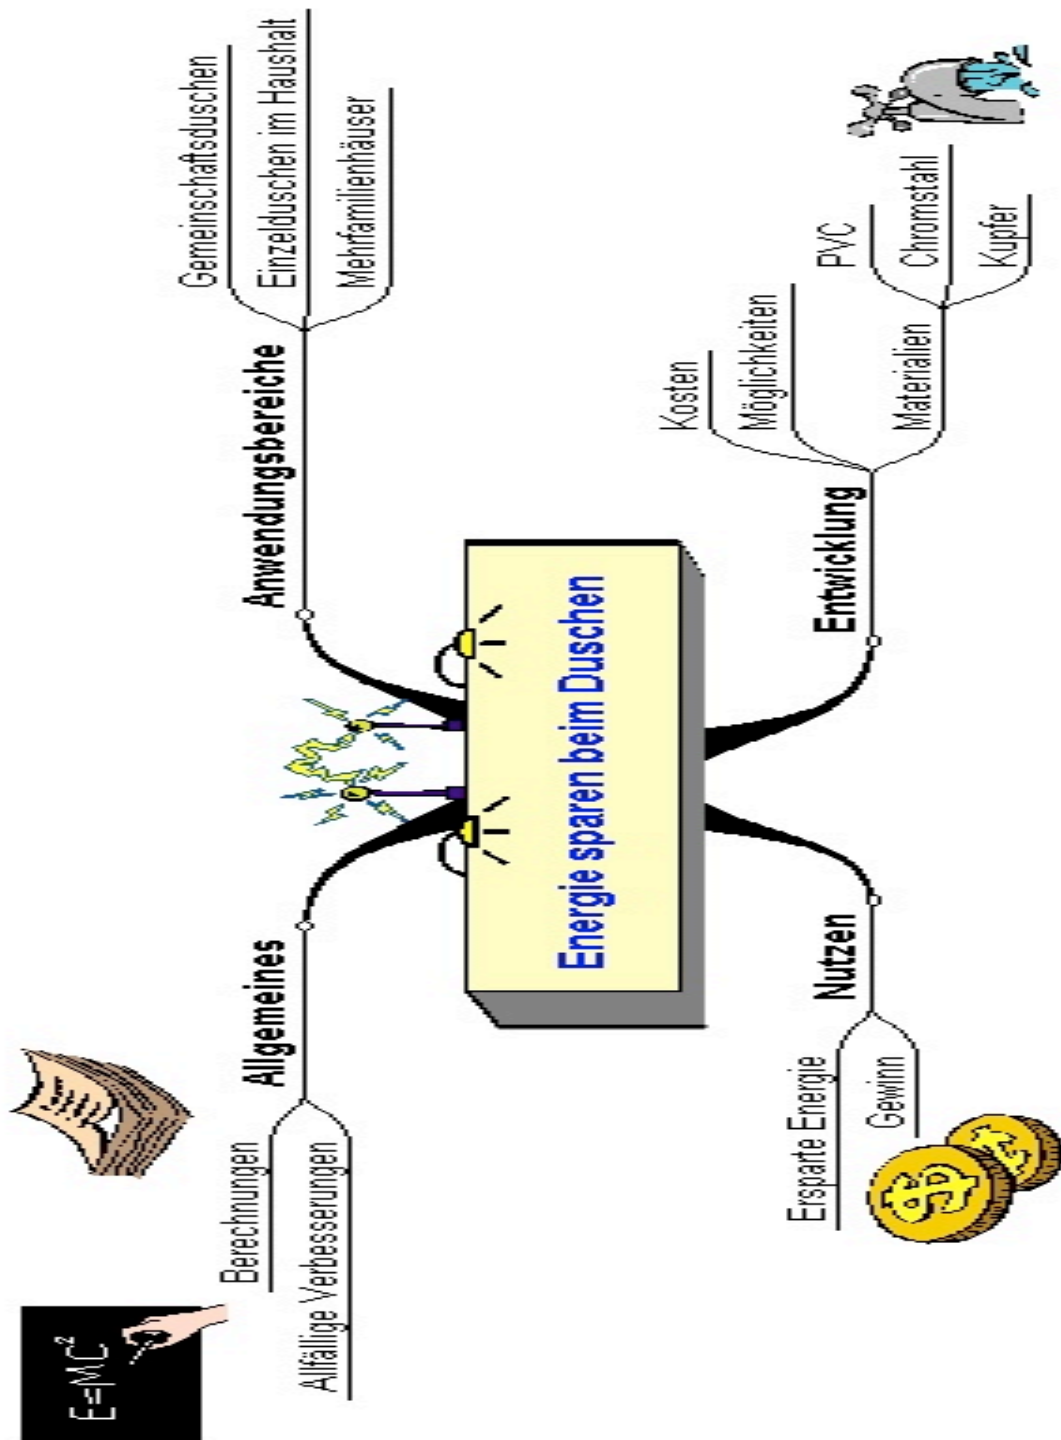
Energie sparen beim Duschen

Allgemeines
Berechnungen
Allfällige Verbesserungen

$E=MC^2$

Anwendungsbereiche
Gemeinschaftsduschen
Einzelduschen im Haushalt
Mehrfamilienhäuser

Nutzen
Ersparte Energie
Gewinn

Entwicklung
Kosten
Möglichkeiten
Materialien
PVC
Chromstahl
Kupfer